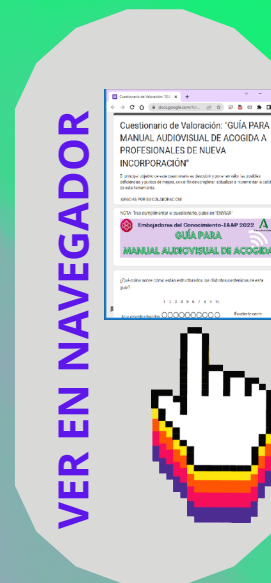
VER EN NAVEGADOR

Cuestionario de Valoración: "GUÍA PARA MANUAL AUDIOVISUAL DE ACOGIDA A PROFESIONALES DE NUEVA INCORPORACIÓN"

docs.google.com

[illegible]

¡GRACIAS POR SU COLABORACIÓN!

NOTA: Tras cumplimentar el cuestionario, pulse en "ENVIAR"

Embajadores del Conocimiento-IAAP 2022

GUÍA PARA MANUAL AUDIOVISUAL DE ACOGIDA

¿Qué valor asigna, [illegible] guía?

1 2 3 4 5 6 7 8 9 10